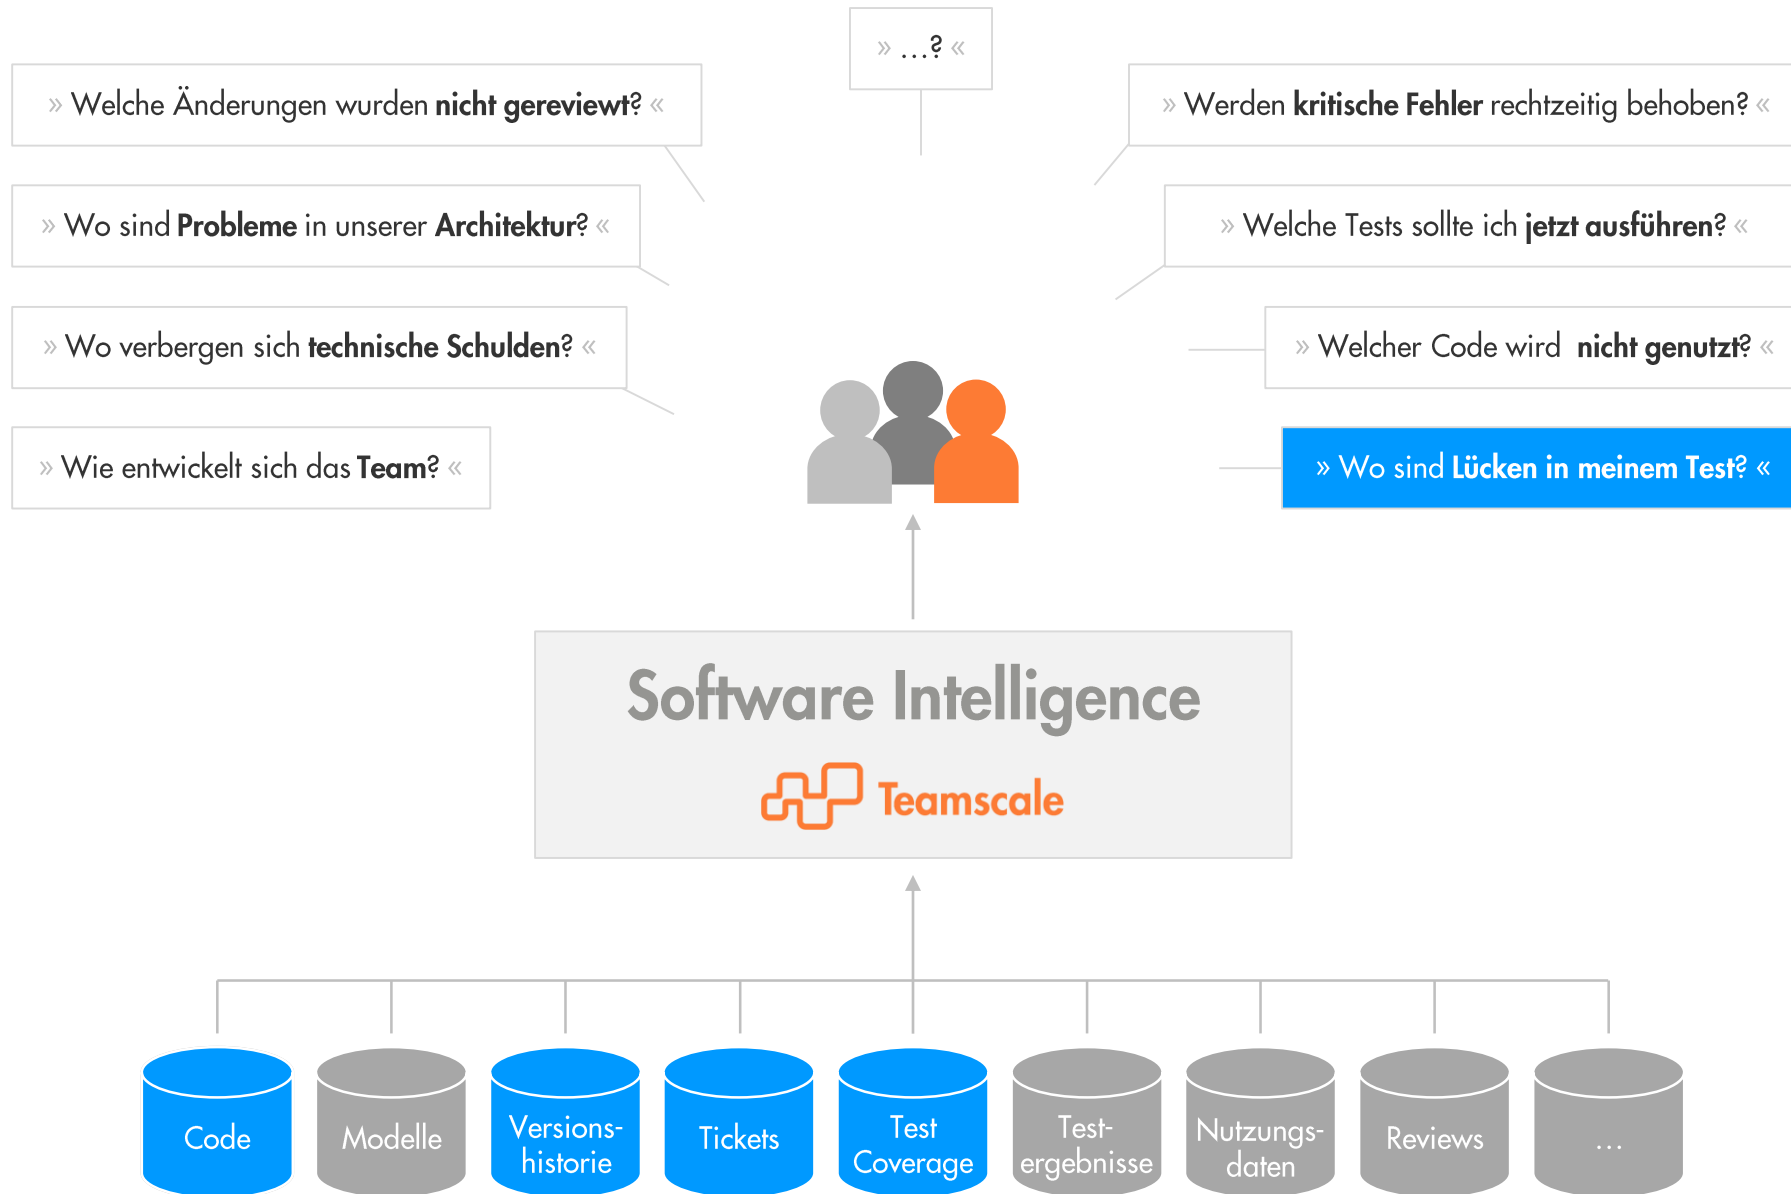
» ...? «

» Welche Änderungen wurden **nicht gereviewt**? «

» Werden **kritische Fehler** rechtzeitig behoben? «

» Wo sind **Probleme** in unserer **Architektur**? «

» Welche Tests sollte ich **jetzt ausführen**? «

» Wo verbergen sich **technische Schulden**? «

» Welcher Code wird **nicht genutzt**? «

» Wie entwickelt sich das **Team**? «

» Wo sind **Lücken in meinem Test**? «

Software Intelligence

Teamscale

Code

Modelle

Versionshistorie

Tickets

Test Coverage

Testergebnisse

Nutzungsdaten

Reviews

...